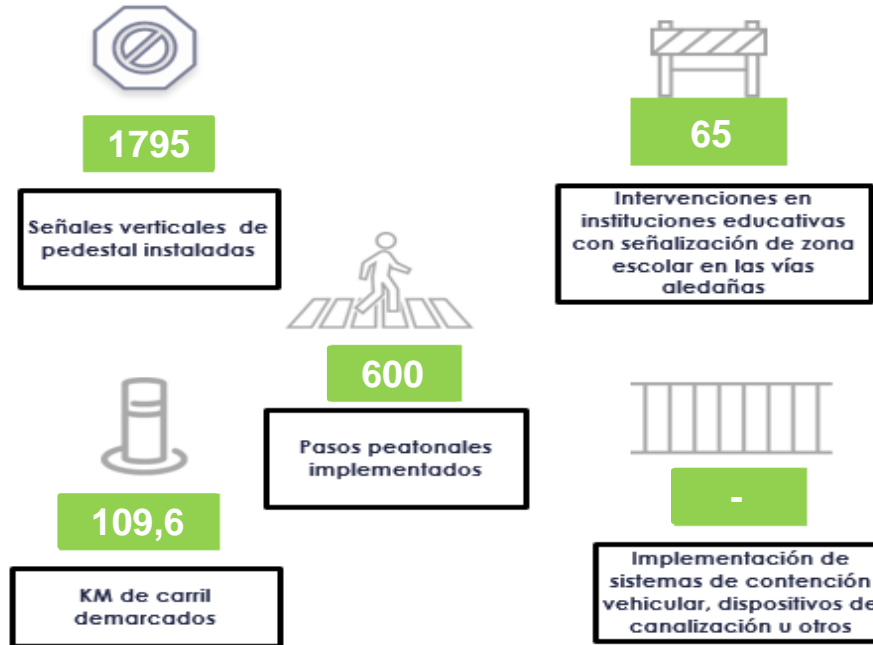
1795

Señales verticales de pedestal instaladas

65

Intervenciones en instituciones educativas con señalización de zona escolar en las vías aledañas

600

Pasos peatonales implementados

109,6

KM de carril demarcados

-

Implementación de sistemas de contención vehicular, dispositivos de canalización u otros